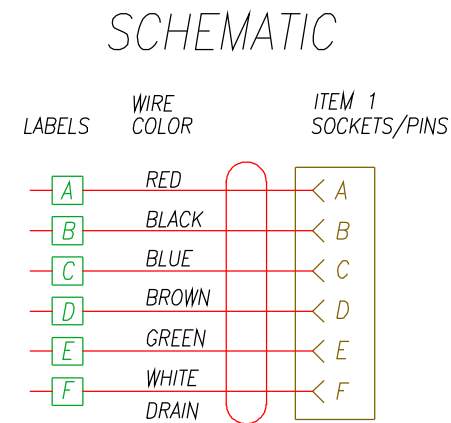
SCHEMATIC

LABELS

WIRE COLOR

ITEM 1 SOCKETS/PINS

| LABELS | WIRE COLOR | ITEM 1 SOCKETS/PINS |
|---|---|---|
| A | RED | A |
| B | BLACK | B |
| C | BLUE | C |
| D | BROWN | D |
| E | GREEN | E |
| F | WHITE | F |
| | DRAIN | |